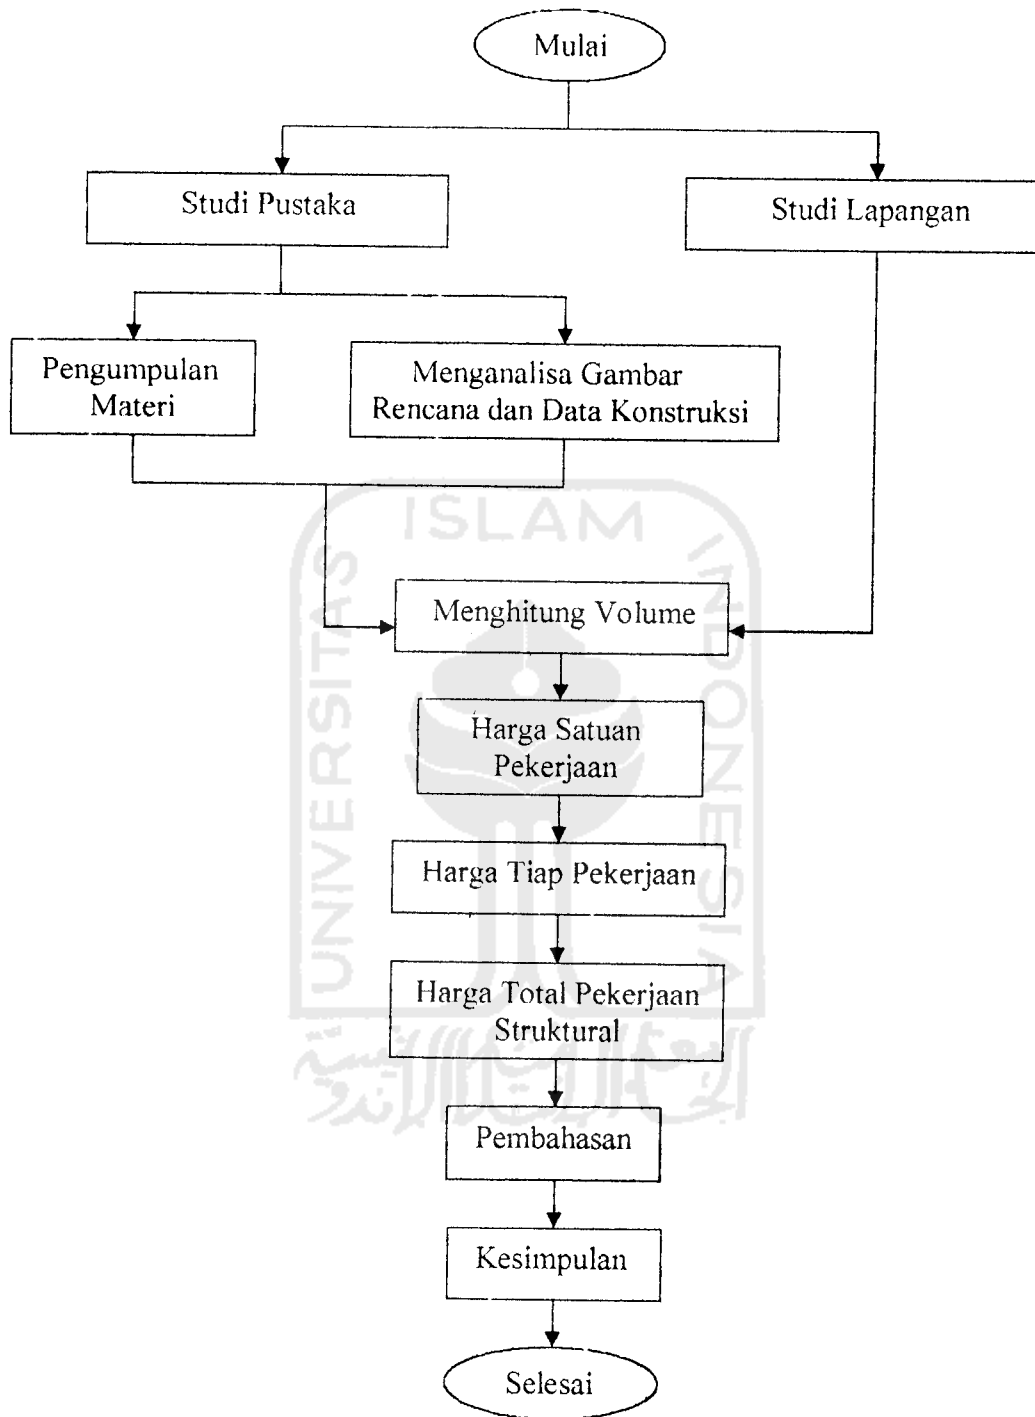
Mulai

Studi Pustaka

Studi Lapangan

Pengumpulan Materi

Menganalisa Gambar Rencana dan Data Konstruksi

ISLAM

UNIVERSITAS

INDONESIA

Menghitung Volume

Harga Satuan Pekerjaan

Harga Tiap Pekerjaan

Harga Total Pekerjaan Struktural

Pembahasan

Kesimpulan

Selesai